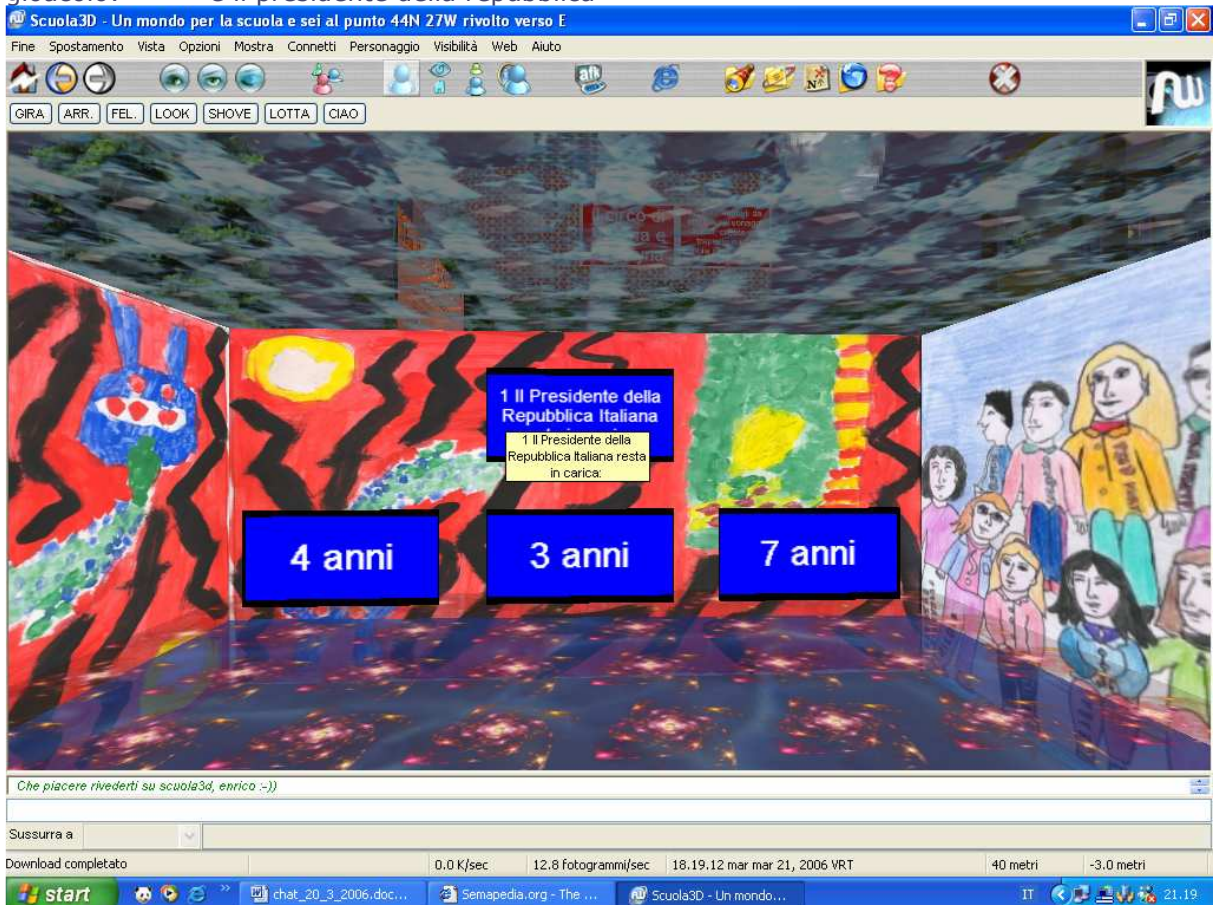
Scuola3D - Un mondo per la scuola e sei al punto 44N 27W rivolto verso E

Fine Spostamento Vista Opzioni Mostra Connetti Personaggio Visibilità Web Aiuto

GIRA ARR. FEL. LOOK SHOVE LOTTA CIAO

1 Il Presidente della Repubblica Italiana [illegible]

1 Il Presidente della Repubblica Italiana resta in carica:

4 anni

3 anni

7 anni

Che piacere rivederti su scuola3d, enrico :-))

Sussurra a

Download completato 0.0 K/sec 12.8 fotogrammi/sec 18.19.12 mar mar 21, 2006 VRT 40 metri -3.0 metri

start chat_20_3_2006.doc... Semapedia.org - The ... Scuola3D - Un mondo... IT 21.19